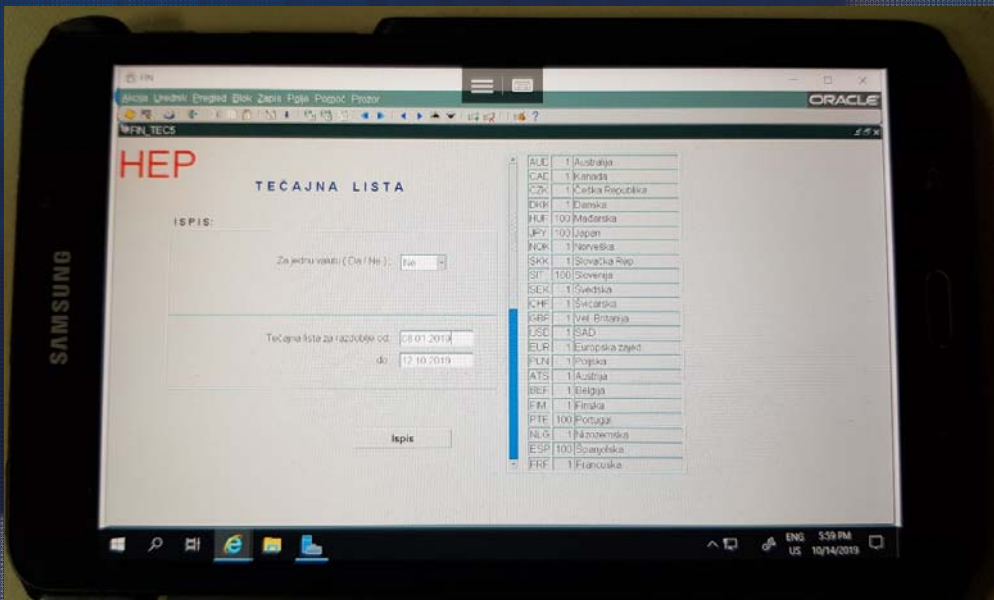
FIN

Akcija Uredni Pregled Blok Zapis Polja Pomoć Prozor

ORACLE

FIN_TEC5

HEP

TEČAJNA LISTA

ISPIS:

Za jednu valutu ( Da / Ne ): Ne

Tečajna lista za razdoblje od: 08.01.2019

do: 12.10.2019

Ispis

| AUD | 1 | Australija |
|---|---|---|
| CAD | 1 | Kanada |
| CZK | 1 | Češka Republika |
| DKK | 1 | Danska |
| HUF | 100 | Mađarska |
| JPY | 100 | Japan |
| NOK | 1 | Norveška |
| SKK | 1 | Slovačka Rep. |
| SIT | 100 | Slovenija |
| SEK | 1 | Švedska |
| CHF | 1 | Švicarska |
| GBP | 1 | Vel. Britanija |
| USD | 1 | SAD |
| EUR | 1 | Europska zajed. |
| PLN | 1 | Poljska |
| ATS | 1 | Austrija |
| BEF | 1 | Belgija |
| FIM | 1 | Finska |
| PTE | 100 | Portugal |
| NLG | 1 | Nizozemska |
| ESP | 100 | Španjolska |
| FRF | 1 | Francuska |

SAMSUNG

ENG US 5:59 PM 10/14/2019